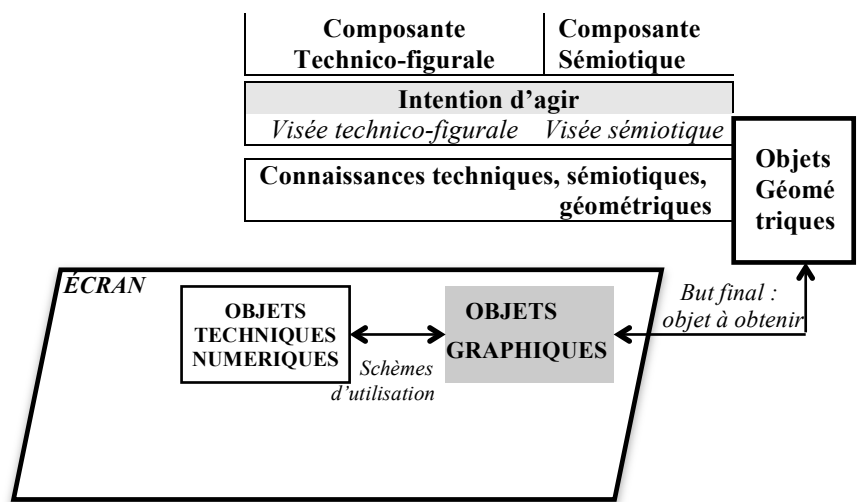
Composante Technico-figurale

Composante Sémiotique

Intention d'agir

Visée technico-figurale Visée sémiotique

Connaissances techniques, sémiotiques, géométriques

Objets Géomé triques

ÉCRAN

OBJETS TECHNIQUES NUMERIQUES

Schèmes d'utilisation

OBJETS GRAPHIQUES

But final : objet à obtenir